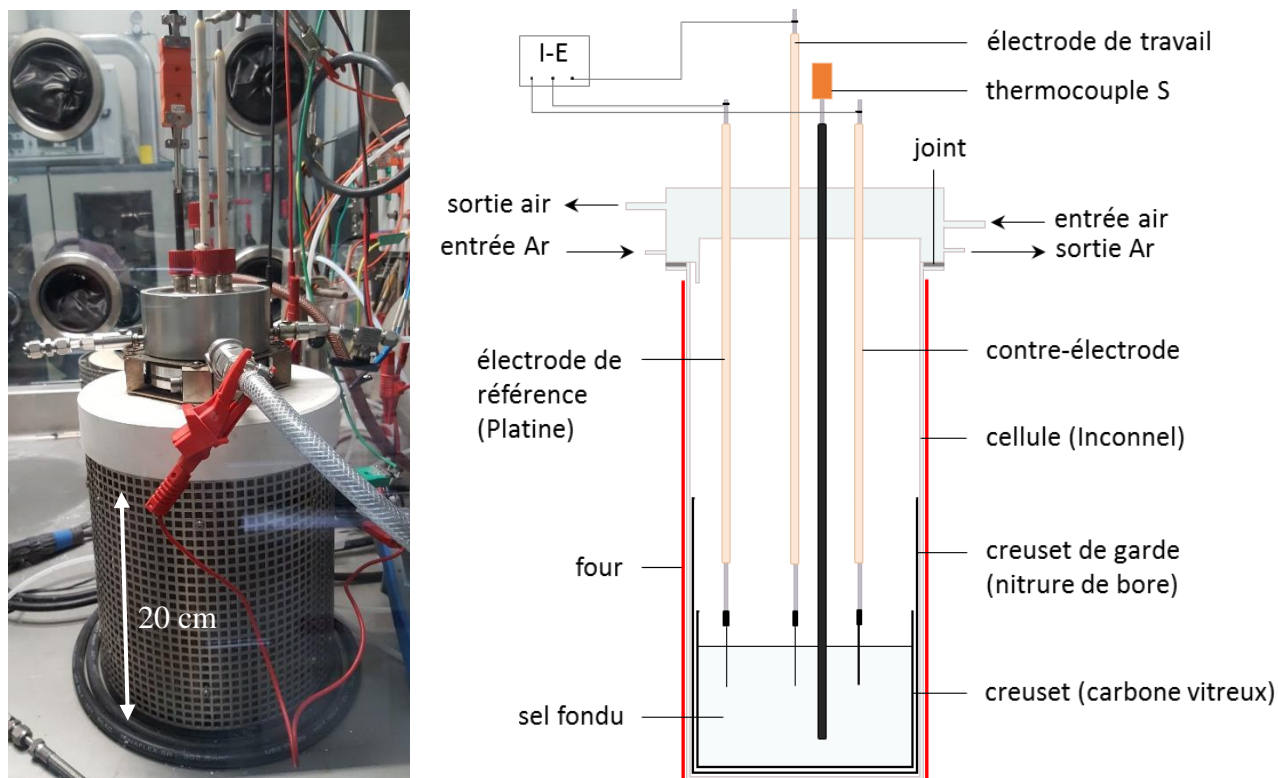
20 cm

I-E

électrode de travail

thermocouple S

joint

sortie air

entrée air

entrée Ar

sortie Ar

électrode de référence (Platine)

contre-électrode

cellule (Inconnel)

four

creuset de garde (nitrure de bore)

sel fondu

creuset (carbone vitreux)